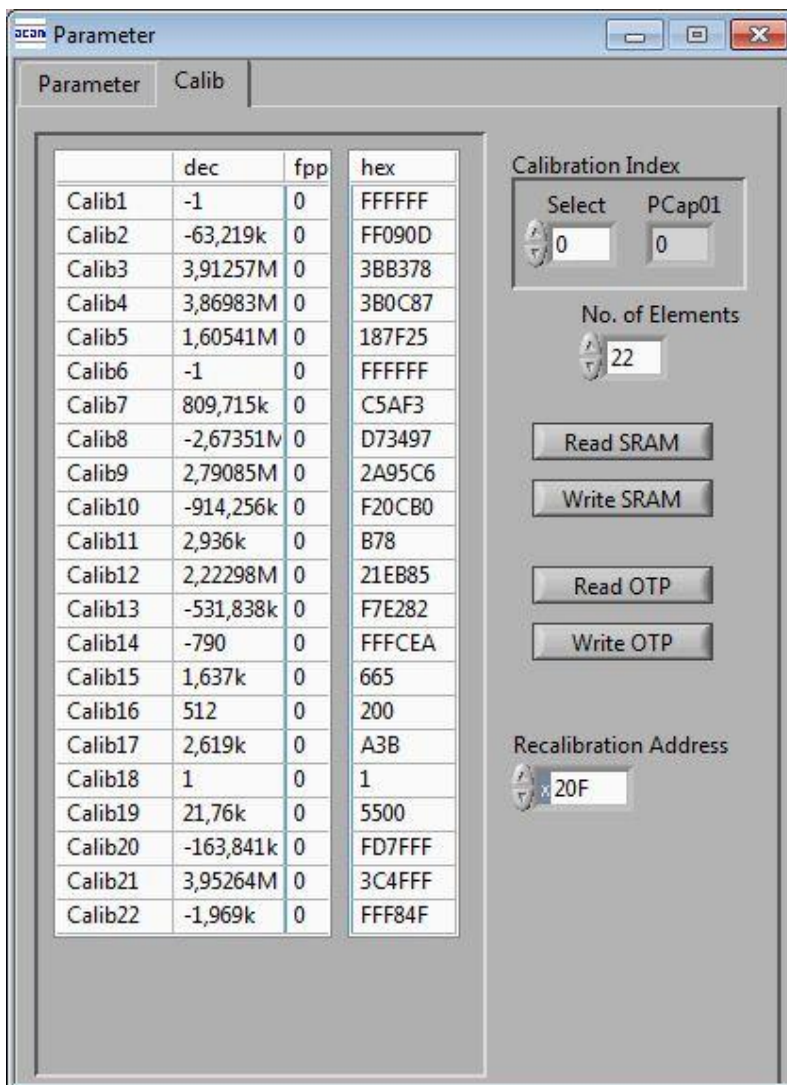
acam Parameter

Parameter | Calib

| | dec | fpp | hex |
|---|---|---|---|
| Calib1 | -1 | 0 | FFFFFF |
| Calib2 | -63,219k | 0 | FF090D |
| Calib3 | 3,91257M | 0 | 3BB378 |
| Calib4 | 3,86983M | 0 | 3B0C87 |
| Calib5 | 1,60541M | 0 | 187F25 |
| Calib6 | -1 | 0 | FFFFFF |
| Calib7 | 809,715k | 0 | C5AF3 |
| Calib8 | -2,67351M | 0 | D73497 |
| Calib9 | 2,79085M | 0 | 2A95C6 |
| Calib10 | -914,256k | 0 | F20CB0 |
| Calib11 | 2,936k | 0 | B78 |
| Calib12 | 2,22298M | 0 | 21EB85 |
| Calib13 | -531,838k | 0 | F7E282 |
| Calib14 | -790 | 0 | FFFCEA |
| Calib15 | 1,637k | 0 | 665 |
| Calib16 | 512 | 0 | 200 |
| Calib17 | 2,619k | 0 | A3B |
| Calib18 | 1 | 0 | 1 |
| Calib19 | 21,76k | 0 | 5500 |
| Calib20 | -163,841k | 0 | FD7FFF |
| Calib21 | 3,95264M | 0 | 3C4FFF |
| Calib22 | -1,969k | 0 | FFF84F |

Calibration Index
Select 0
PCap01 0

No. of Elements 22

Read SRAM
Write SRAM

Read OTP
Write OTP

Recalibration Address
x 20F